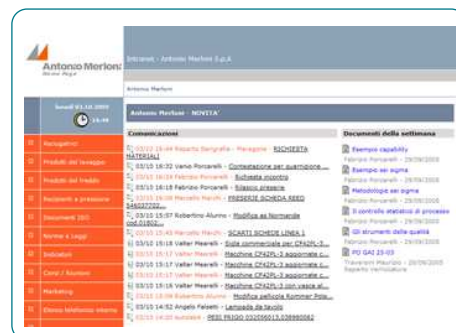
Antonio Merloni

Intranet - Antonio Merloni S.p.A

Antonio Merloni

lunedì 03.10.2005

Antonio Merloni - NOVITA'

Comunicazioni

03/10 15:44 Reparto Serigrafia - Macagnini RICHIESTA MATERIALI

03/10 16:32 Vanio Porcarelli - Contestazione per quarnizione...

03/10 16:16 Fabrizio Porcarelli - Richiesta incontro

03/10 16:18 Fabrizio Porcarelli - Rilascio preserie

03/10 16:08 Marcello Marchi - PRESERIE SCHEDA REED

03/10 15:57 Roberto Alunno - Modifica su Normande

03/10 15:49 Marcello Marchi - SCARTI SCHEDE LINEA 1

03/10 15:18 Valter Mearelli - Stolle commerciale per CF42PL-3...

03/10 15:17 Valter Mearelli - Macchine CF42PL-3 aggiornate c...

03/10 15:17 Valter Mearelli - Macchine CF42PL-3 aggiornate c...

03/10 15:17 Valter Mearelli - Macchine CF42PL-3 aggiornate c...

03/10 15:16 Valter Mearelli - Macchine CF42PL-3 con vasca al...

03/10 15:08 Roberto Alunno - Modifica pellicola Kommer Pole...

03/10 14:52 Angelo Falasetti - Lampada da tavolo

03/10 14:20 autolaser - PESI FRIGO 032056013.038980062

Documenti della settimana

Esempio capability
Fabrizio Porcarelli - 29/09/2005

Esempio sei sigma
Fabrizio Porcarelli - 29/09/2005

Metodologie sei sigma
Fabrizio Porcarelli - 29/09/2005

Il controllo statistico di processo
Fabrizio Porcarelli - 29/09/2005

Gli strumenti della qualità
Fabrizio Porcarelli - 29/09/2005

PO GAI 25-03
Traversini Maurizio - 29/09/2005

Navigatori
Prodotti del lavaggio
Prodotti del freddo
Recipienti a pressione
Documenti ISO
Norme e Leggi
Indicatori
Corsi / Riunioni
Marketing
Elenco telefonico interno